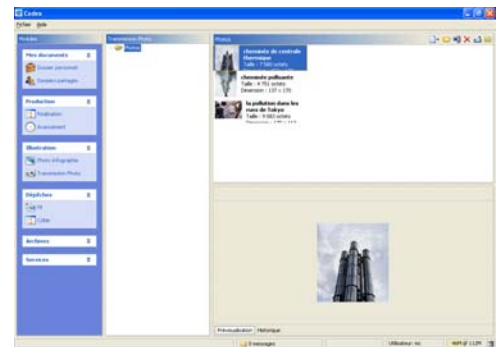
Codex
Fichier Aide
Modules
Mes documents
Dossier personnel
Dossiers partagés
Production
Finalisation
Avancement
Illustration
Photo infographie
Transmission Photo
Dépêches
Fil
Liste
Archives
Services
Transmission Photo
Photos
Photos
cheminée de centrale thermique
Taille : 7 580 octets
cheminée polluante
Taille : 4 751 octets
Dimension : 137 x 170
la pollution dans les rues de Tokyo
Taille : 9 083 octets
Prévisualisation Historique
0 messages
Utilisateur: rsc